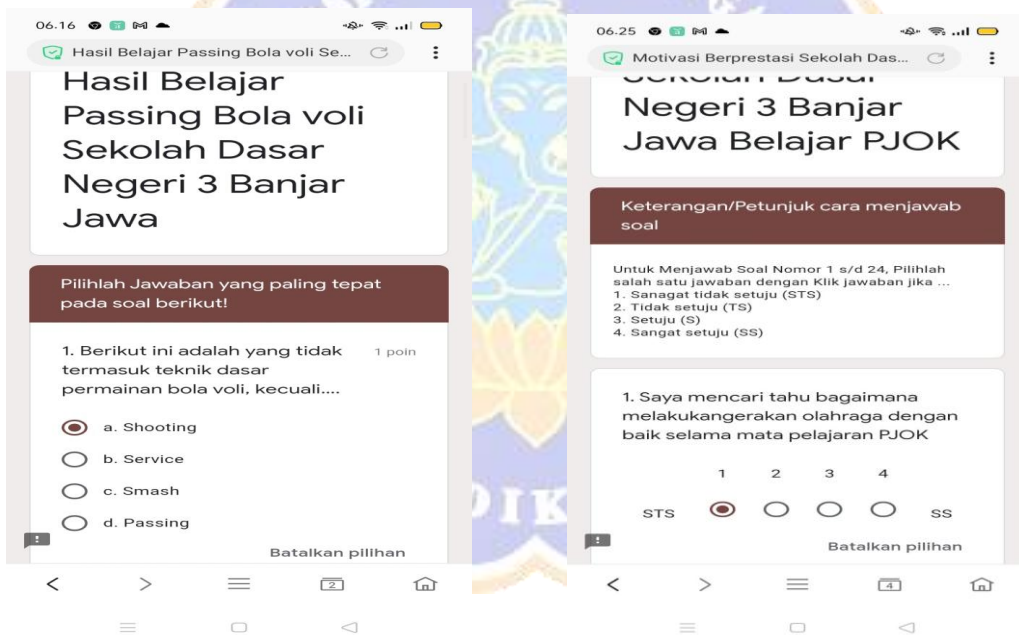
06.16

Hasil Belajar Passing Bola voli Se...

Hasil Belajar Passing Bola voli Sekolah Dasar Negeri 3 Banjar Jawa

Pilihlah Jawaban yang paling tepat pada soal berikut!

1. Berikut ini adalah yang tidak termasuk teknik dasar permainan bola voli, kecuali....

1 poin

a. Shooting

b. Service

c. Smash

d. Passing

Batalkan pilihan

2

06.25

Motivasi Berprestasi Sekolah Das...

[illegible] Negeri 3 Banjar Jawa Belajar PJOK

Keterangan/Petunjuk cara menjawab soal

Untuk Menjawab Soal Nomor 1 s/d 24, Pilihlah salah satu jawaban dengan Klik jawaban jika ...
1. Sanagat tidak setuju (STS)
2. Tidak setuju (TS)
3. Setuju (S)
4. Sangat setuju (SS)

1. Saya mencari tahu bagaimana melakukangerakan olahraga dengan baik selama mata pelajaran PJOK

| | 1 | 2 | 3 | 4 | |
|---|---|---|---|---|---|
| STS | | | | | SS |

Batalkan pilihan

4